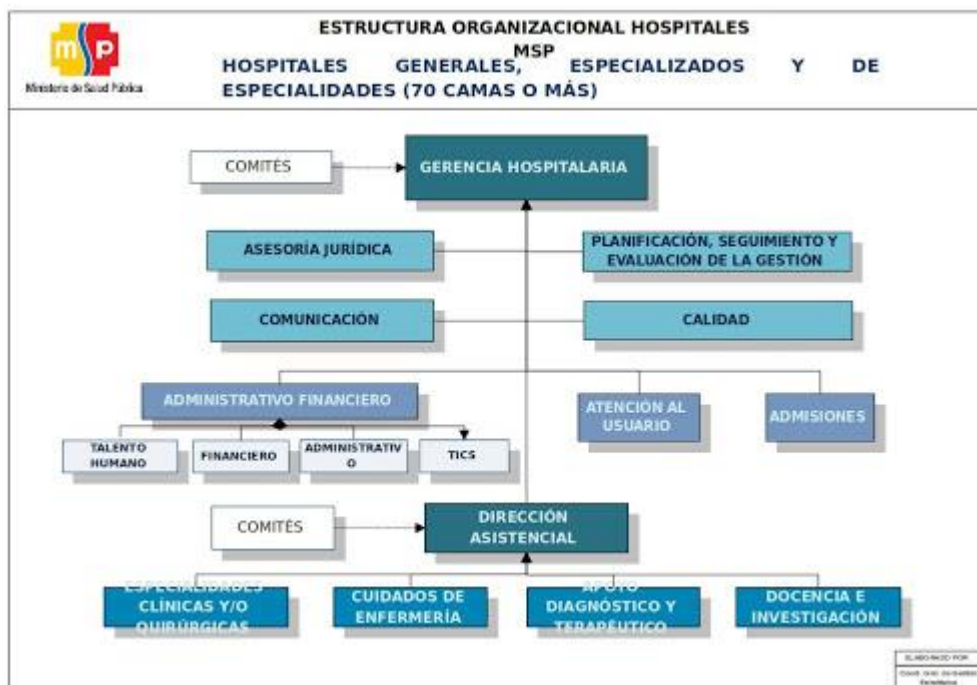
MSP
Ministerio de Salud Pública

ESTRUCTURA ORGANIZACIONAL HOSPITALES MSP
HOSPITALES GENERALES, ESPECIALIZADOS Y DE ESPECIALIDADES (70 CAMAS O MÁS)

COMITÉS
GERENCIA HOSPITALARIA
ASESORÍA JURÍDICA
PLANIFICACIÓN, SEGUIMIENTO Y EVALUACIÓN DE LA GESTIÓN
COMUNICACIÓN
CALIDAD
ADMINISTRATIVO FINANCIERO
ATENCIÓN AL USUARIO
ADMISIONES
TALENTO HUMANO
FINANCIERO
ADMINISTRATIVO
TICS
COMITÉS
DIRECCIÓN ASISTENCIAL
ESPECIALIDADES CLÍNICAS Y/O QUIRÚRGICAS
CUIDADOS DE ENFERMERÍA
APOYO DIAGNÓSTICO Y TERAPÉUTICO
DOCENCIA E INVESTIGACIÓN

ELABORADO POR:
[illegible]